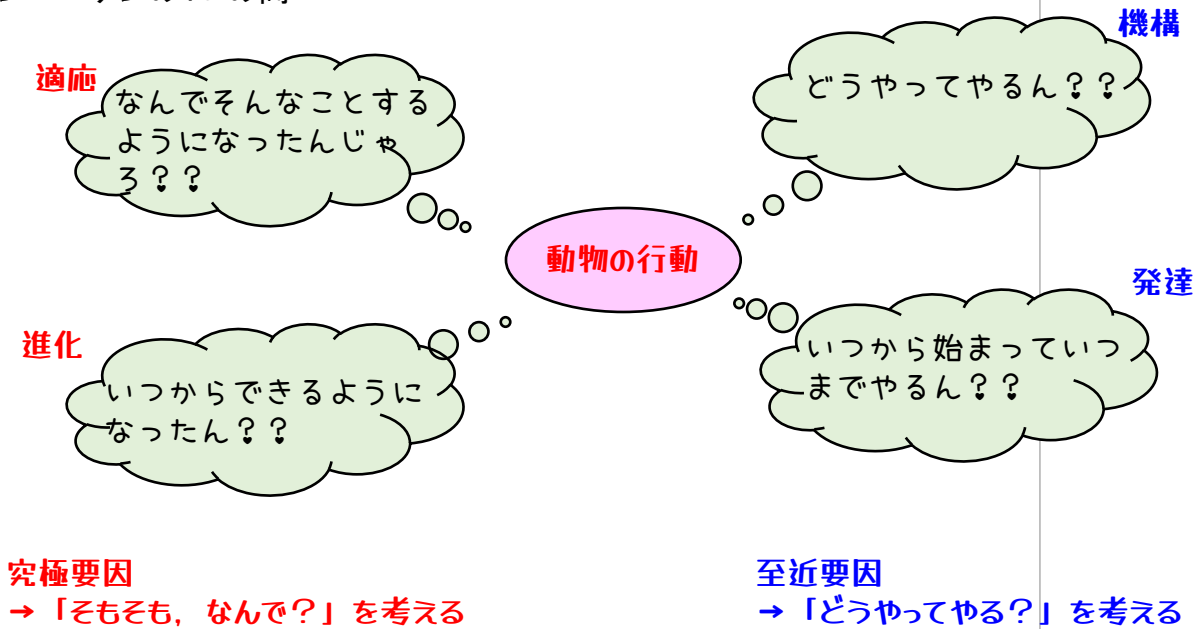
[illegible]

機構

適応

なんでそんなことするようになったんじゃろ？？

どうやってやるん？？

動物の行動

発達

進化

いつから始まっていつまでやるん？？

いつからできるようになったん？？

究極要因
➔「そもそも，なんで？」を考える

至近要因
➔「どうやってやる？」を考える